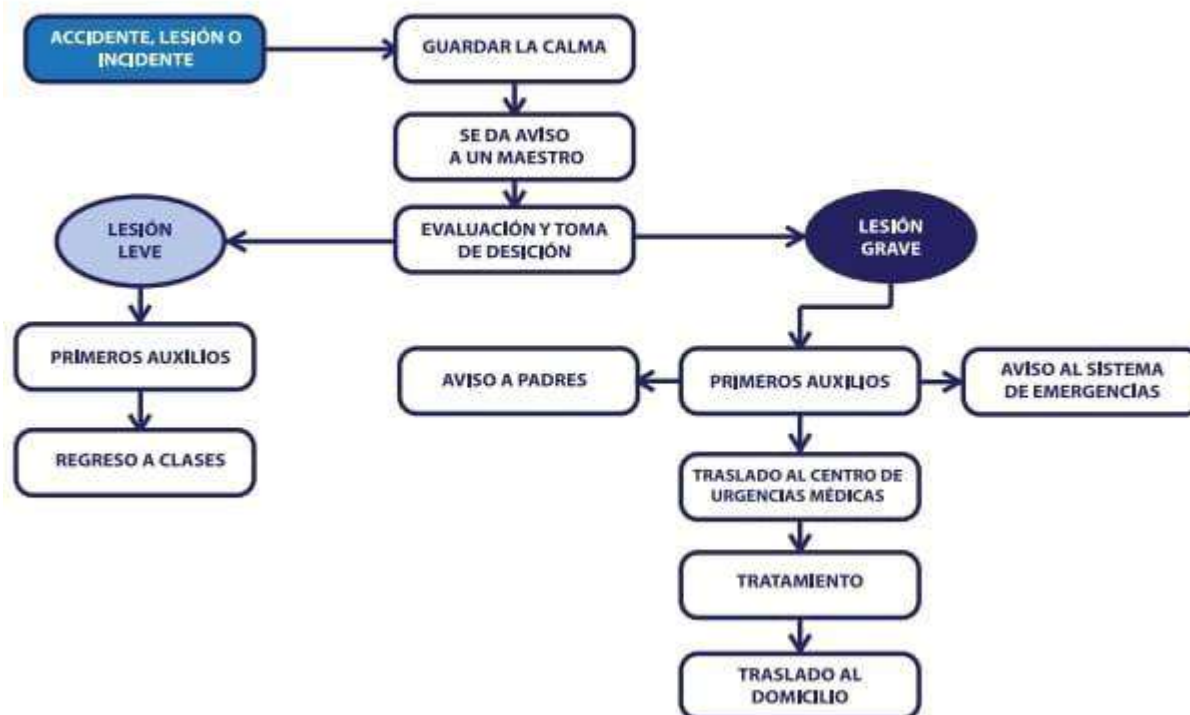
ACCIDENTE, LESIÓN O INCIDENTE

GUARDAR LA CALMA

SE DA AVISO A UN MAESTRO

EVALUACIÓN Y TOMA DE DESICIÓN

LESIÓN LEVE

LESIÓN GRAVE

PRIMEROS AUXILIOS

REGRESO A CLASES

AVISO A PADRES

PRIMEROS AUXILIOS

AVISO AL SISTEMA DE EMERGENCIAS

TRASLADO AL CENTRO DE URGENCIAS MÉDICAS

TRATAMIENTO

TRASLADO AL DOMICILIO